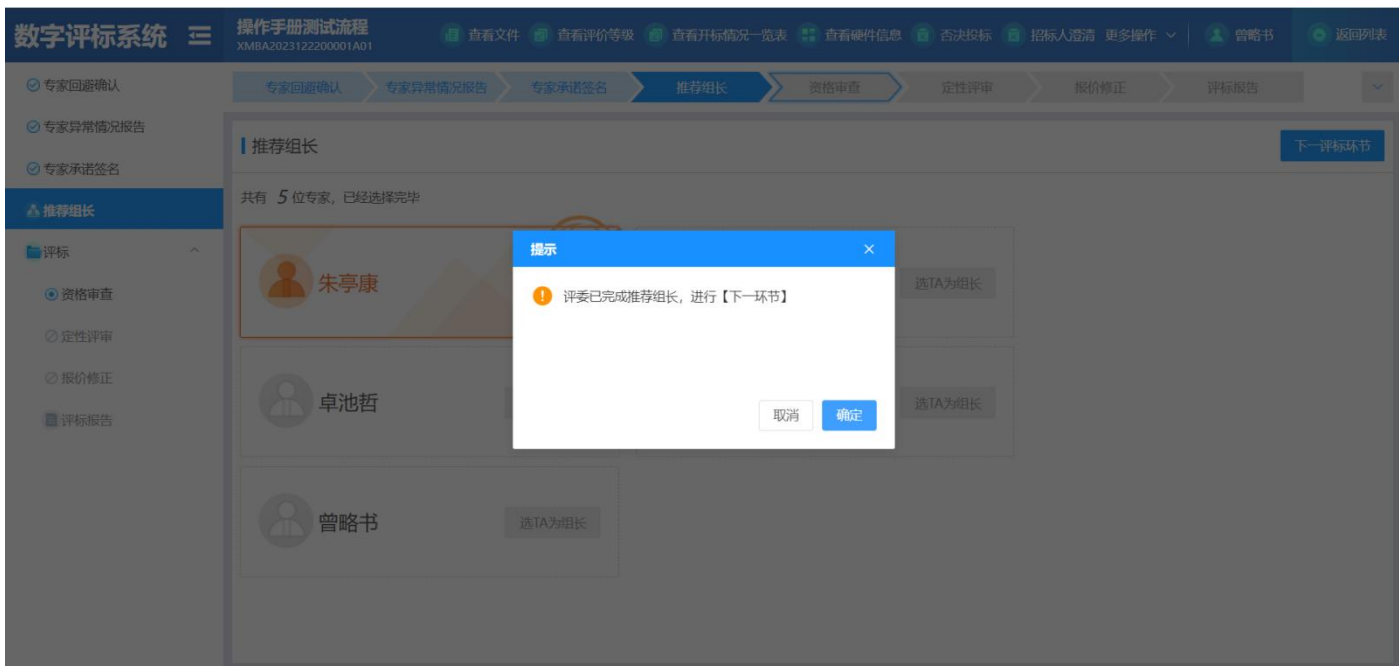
数字评标系统

操作手册测试流程
XMBA2023122200001A01

查看文件 查看评价等级 查看开标情况一览表 查看硬件信息 否决投标 招标人澄清 更多操作 曾略书 返回列表

专家回避确认
专家异常情况报告
专家承诺签名
推荐组长
评标
资格审查
定性评审
报价修正
评标报告

专家回避确认 专家异常情况报告 专家承诺签名 推荐组长 资格审查 定性评审 报价修正 评标报告

推荐组长

下一评标环节

共有 5 位专家，已经选择完毕

朱亭康

选TA为组长

卓池哲

选TA为组长

曾略书

选TA为组长

提示

评委已完成推荐组长，进行【下一环节】

取消 确定